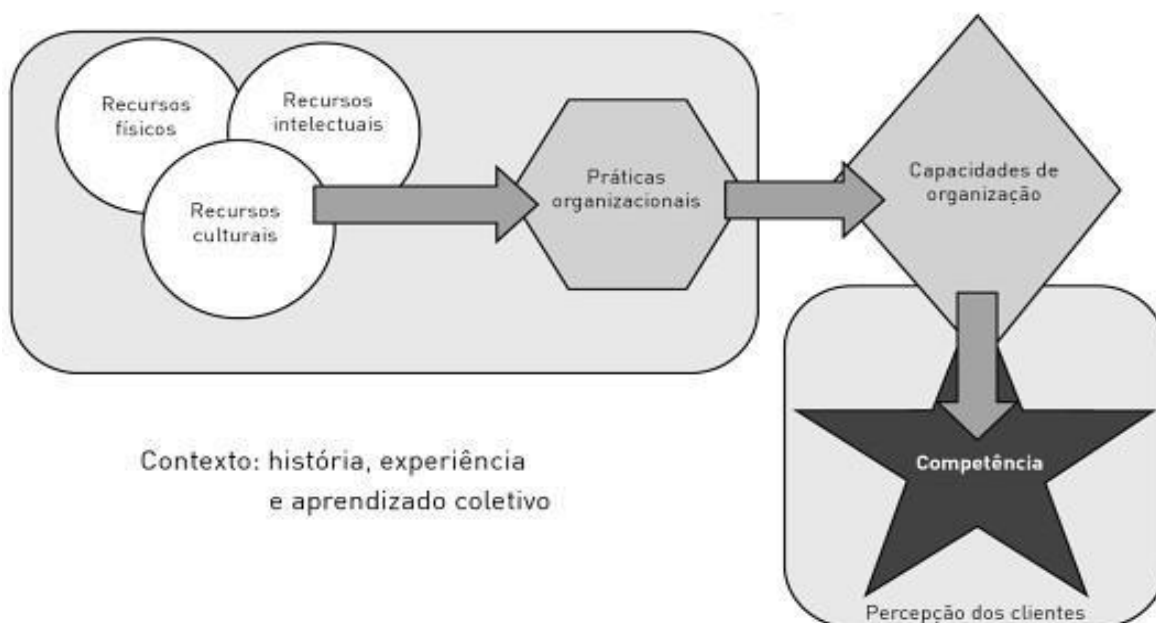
Recursos físicos

Recursos intelectuais

Recursos culturais

Práticas organizacionais

Capacidades de organização

Competência

Percepção dos clientes

Contexto: história, experiência e aprendizado coletivo